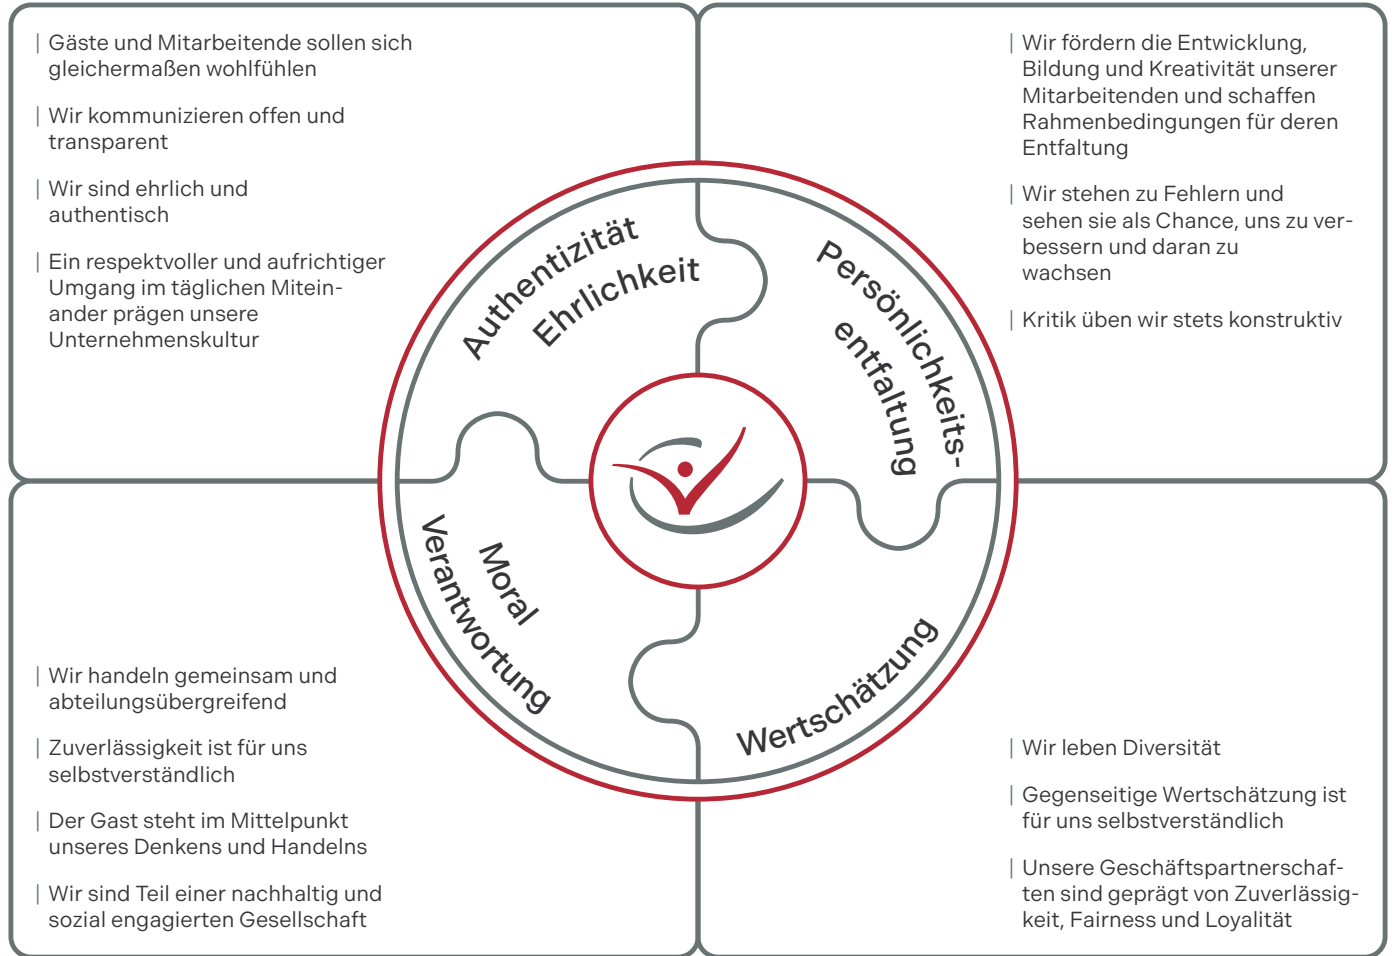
| Gäste und Mitarbeitende sollen sich gleichermaßen wohlfühlen

| Wir kommunizieren offen und transparent

| Wir sind ehrlich und authentisch

| Ein respektvoller und aufrichtiger Umgang im täglichen Miteinander prägen unsere Unternehmenskultur

| Wir fördern die Entwicklung, Bildung und Kreativität unserer Mitarbeitenden und schaffen Rahmenbedingungen für deren Entfaltung

| Wir stehen zu Fehlern und sehen sie als Chance, uns zu verbessern und daran zu wachsen

| Kritik üben wir stets konstruktiv

Authentizität
Ehrlichkeit

Persönlichkeitsentfaltung

Moral
Verantwortung

Wertschätzung

| Wir handeln gemeinsam und abteilungsübergreifend

| Zuverlässigkeit ist für uns selbstverständlich

| Der Gast steht im Mittelpunkt unseres Denkens und Handelns

| Wir sind Teil einer nachhaltig und sozial engagierten Gesellschaft

| Wir leben Diversität

| Gegenseitige Wertschätzung ist für uns selbstverständlich

| Unsere Geschäftspartnerschaften sind geprägt von Zuverlässigkeit, Fairness und Loyalität